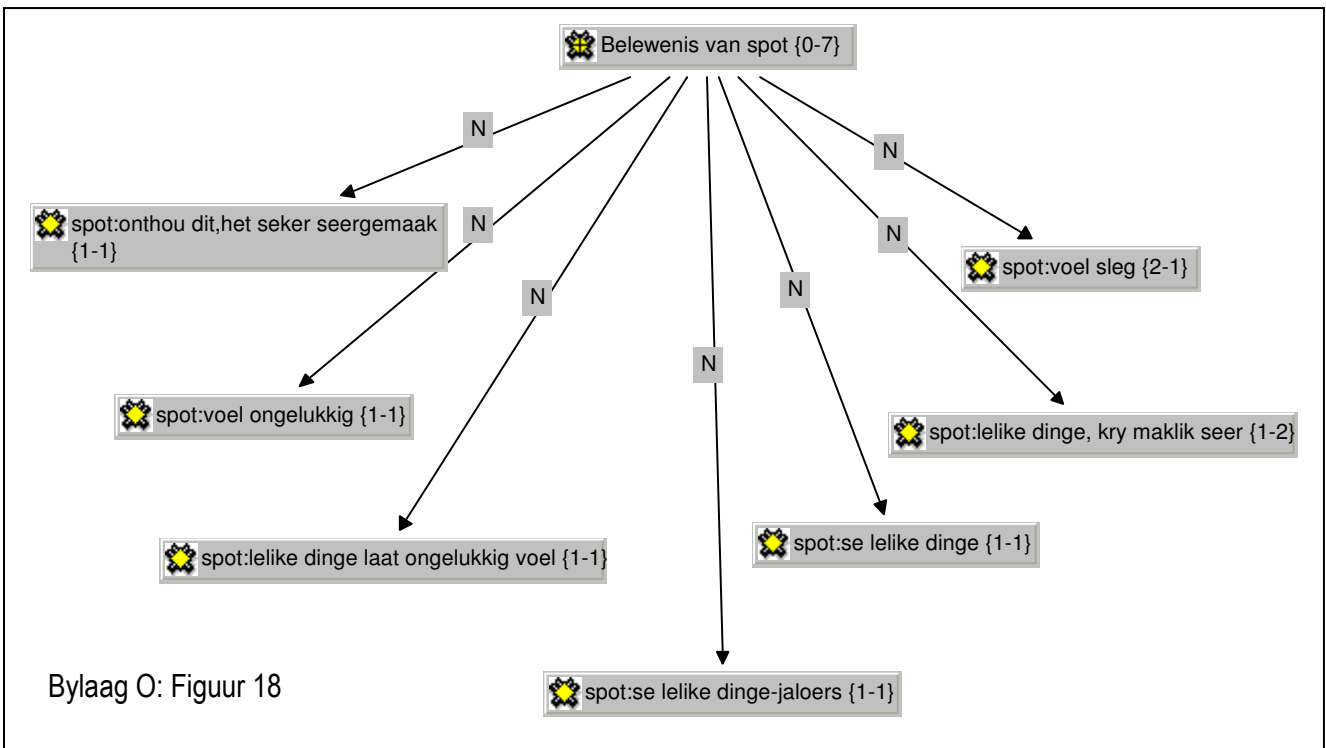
Belewenis van spot {0-7}

N

N

N

N

N

N

N

spot:onthou dit,het seker seergemaak {1-1}

spot:voel sleg {2-1}

spot:voel ongelukkig {1-1}

spot:lelike dinge, kry maklik seer {1-2}

spot:lelike dinge laat ongelukkig voel {1-1}

spot:se lelike dinge {1-1}

spot:se lelike dinge-jaloers {1-1}

Bylaag O: Figuur 18